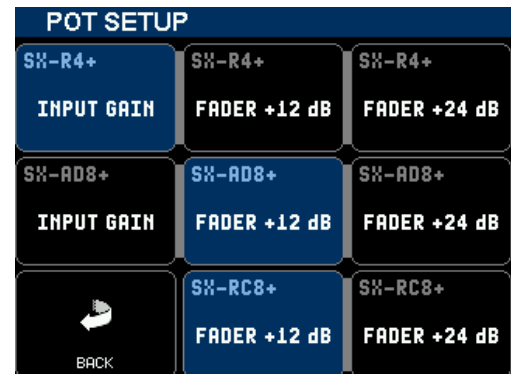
POT SETUP

| SX-R4+ INPUT GAIN | SX-R4+ FADER +12 dB | SX-R4+ FADER +24 dB |
|---|---|---|
| SX-AD8+ INPUT GAIN | SX-AD8+ FADER +12 dB | SX-AD8+ FADER +24 dB |
| BACK | SX-RC8+ FADER +12 dB | SX-RC8+ FADER +24 dB |